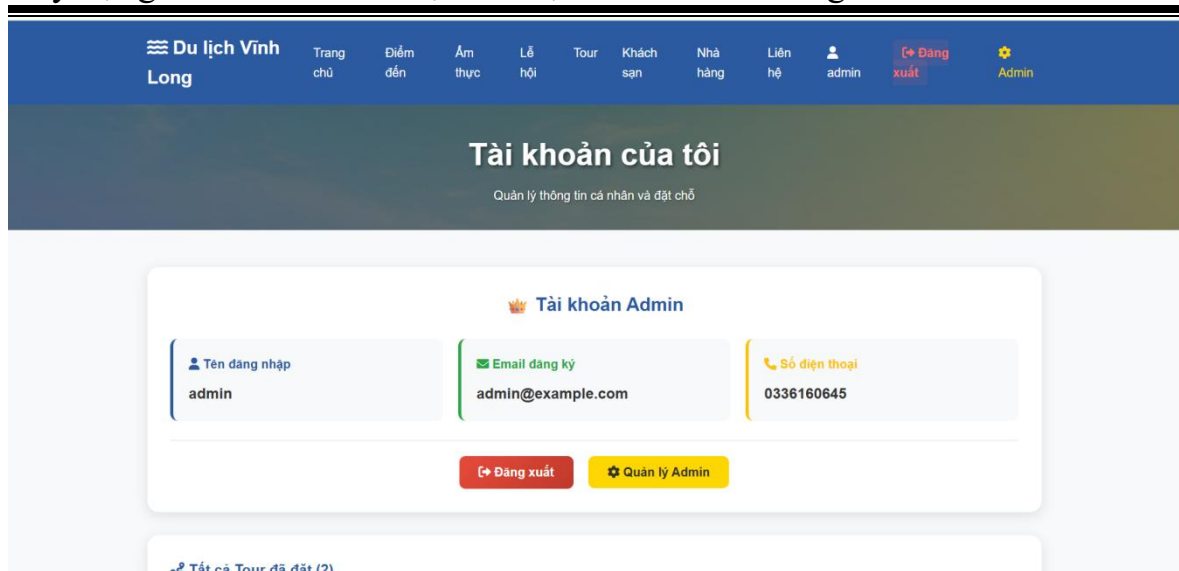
Du lịch Vĩnh Long

Trang chủ
Điểm đến
Ẩm thực
Lễ hội
Tour
Khách sạn
Nhà hàng
Liên hệ
admin
Đăng xuất
Admin

Tài khoản của tôi

Quản lý thông tin cá nhân và đặt chỗ

Tài khoản Admin

Tên đăng nhập
admin

Email đăng ký
admin@example.com

Số điện thoại
0336160645

Đăng xuất
Quản lý Admin

Tất cả Tour đã đặt (2)